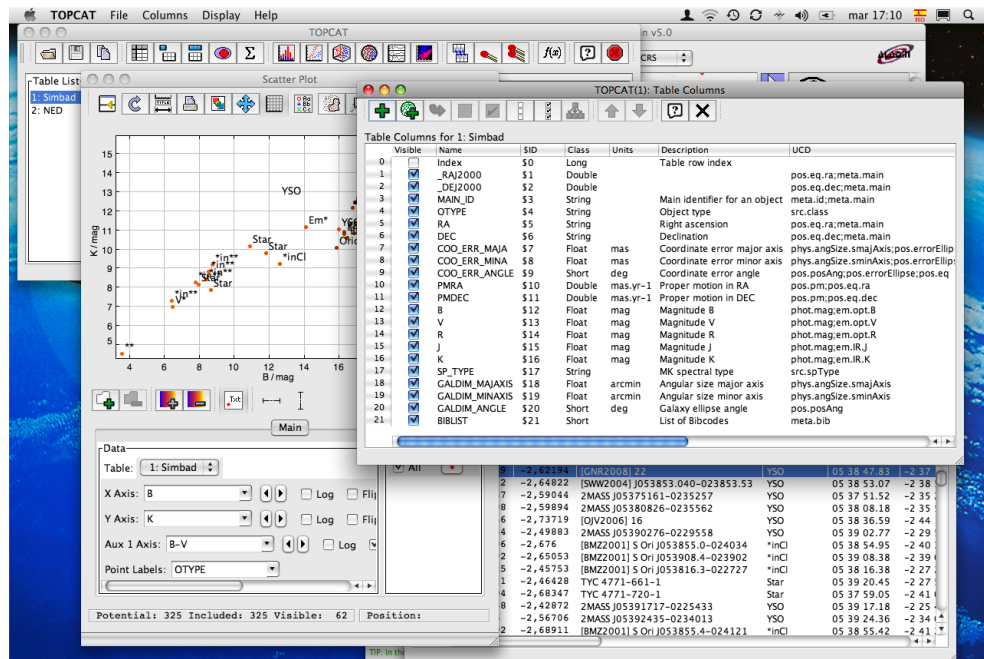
TOPCAT File Columns Display Help
mar 17:10

TOPCAT
v5.0
CRS

Table List
1: Simbad
2: NED

Scatter Plot

YSO
Em*
YS
Oric
Star
Star
*inCl
*in**
*in**
*iC
Star
*iP**
**

K / mag
B / mag
15 14 13 12 11 10 9 8 7 6 5 4
4 6 8 10 12 14 16

Main

Data
Table: 1: Simbad
X Axis: B Log Flip
Y Axis: K Log Flip
Aux 1 Axis: B-V Log
Point Labels: OTYPE

Potential: 325 Included: 325 Visible: 62 Position:

TOPCAT(1): Table Columns

Table Columns for 1: Simbad

| | Visible | Name | $ID | Class | Units | Description | UCD |
|---|---|---|---|---|---|---|---|
| 0 | | Index | $0 | Long | | Table row index | |
| 1 | ☑ | _RAJ2000 | $1 | Double | | | pos.eq.ra;meta.main |
| 2 | ☑ | _DEJ2000 | $2 | Double | | | pos.eq.dec;meta.main |
| 3 | ☑ | MAIN_ID | $3 | String | | Main identifier for an object | meta.id;meta.main |
| 4 | ☑ | OTYPE | $4 | String | | Object type | src.class |
| 5 | ☑ | RA | $5 | String | | Right ascension | pos.eq.ra;meta.main |
| 6 | ☑ | DEC | $6 | String | | Declination | pos.eq.dec;meta.main |
| 7 | ☑ | COO_ERR_MAJA | $7 | Float | mas | Coordinate error major axis | phys.angSize.smajAxis;pos.errorEllipse |
| 8 | ☑ | COO_ERR_MINA | $8 | Float | mas | Coordinate error minor axis | phys.angSize.sminAxis;pos.errorEllip |
| 9 | ☑ | COO_ERR_ANGLE | $9 | Short | deg | Coordinate error angle | phys.posAng;pos.errorEllipse;pos.eq |
| 10 | ☑ | PMRA | $10 | Double | mas.yr-1 | Proper motion in RA | pos.pm;pos.eq.ra |
| 11 | ☑ | PMDEC | $11 | Double | mas.yr-1 | Proper motion in DEC | pos.pm;pos.eq.dec |
| 12 | ☑ | B | $12 | Float | mag | Magnitude B | phot.mag;em.opt.B |
| 13 | ☑ | V | $13 | Float | mag | Magnitude V | phot.mag;em.opt.V |
| 14 | ☑ | R | $14 | Float | mag | Magnitude R | phot.mag;em.opt.R |
| 15 | ☑ | J | $15 | Float | mag | Magnitude J | phot.mag;em.IR.J |
| 16 | ☑ | K | $16 | Float | mag | Magnitude K | phot.mag;em.IR.K |
| 17 | ☑ | SP_TYPE | $17 | String | | MK spectral type | src.spType |
| 18 | ☑ | GALDIM_MAJAXIS | $18 | Float | arcmin | Angular size major axis | phys.angSize.smajAxis |
| 19 | ☑ | GALDIM_MINAXIS | $19 | Float | arcmin | Angular size minor axis | phys.angSize.sminAxis |
| 20 | ☑ | GALDIM_ANGLE | $20 | Short | deg | Galaxy ellipse angle | pos.posAng |
| 21 | ☑ | BIBLIST | $21 | Short | | List of Bibcodes | meta.bib |

All

| | | | | | |
|---|---|---|---|---|---|
| 9 | -2,62194 | [GNR2008] 22 | YSO | 05 38 47.83 | -2 37 |
| 9 | -2,64822 | [SWW2004] J053853.040-023853.53 | YSO | 05 38 53.07 | -2 38 |
| 8 | -2,59044 | 2MASS J05375161-0235257 | YSO | 05 37 51.52 | -2 35 |
| 8 | -2,59894 | 2MASS J05380826-0235562 | YSO | 05 38 08.18 | -2 35 |
| 6 | -2,73719 | [OJV2006] 16 | YSO | 05 38 36.59 | -2 44 |
| 9 | -2,49883 | 2MASS J05390276-0229558 | YSO | 05 39 02.77 | -2 29 |
| 6 | -2,676 | [BMZ2001] S Ori J053855.0-024034 | *inCl | 05 38 54.95 | -2 40 |
| 6 | -2,65053 | [BMZ2001] S Ori J053908.4-023902 | *inCl | 05 39 08.38 | -2 39 |
| 6 | -2,45753 | [BMZ2001] S Ori J053816.3-022727 | *inCl | 05 38 16.38 | -2 27 |
| 1 | -2,46428 | TYC 4771-661-1 | Star | 05 39 20.45 | -2 27 |
| 4 | -2,68347 | TYC 4771-720-1 | Star | 05 37 59.05 | -2 41 |
| 9 | -2,42872 | 2MASS J05391717-0225433 | YSO | 05 39 17.18 | -2 25 |
| 8 | -2,56706 | 2MASS J05390435-0234013 | YSO | 05 39 04.36 | -2 34 |
| 2 | -2,68911 | [BMZ2001] S Ori J053855.4-024121 | *inCl | 05 38 55.42 | -2 41 |

TIP: In th